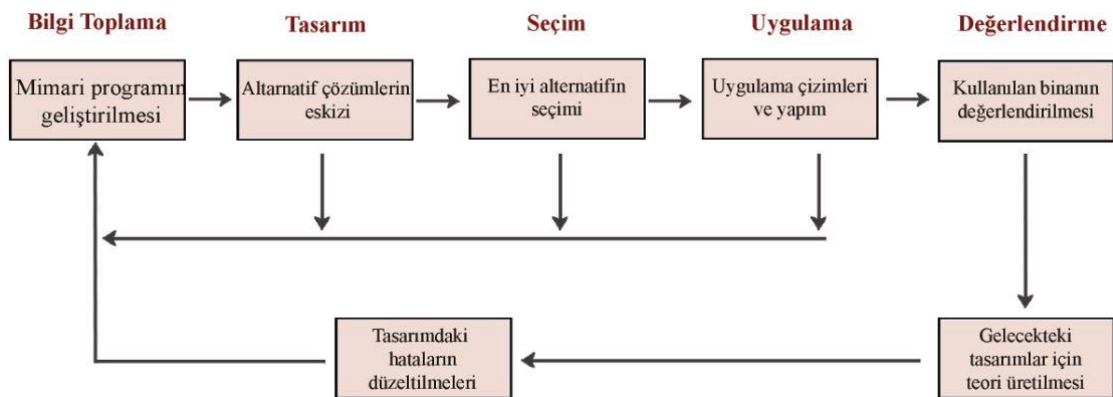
Bilgi Toplama

Tasarım

Seçim

Uygulama

Değerlendirme

Mimari programın geliştirilmesi

Altarnatif çözümlerin eskizi

En iyi alternatifin seçimi

Uygulama çizimleri ve yapım

Kullanılan binanın değerlendirilmesi

Gelecekteki tasarımlar için teori üretilmesi

Tasarımdaki hataların düzeltilmeleri